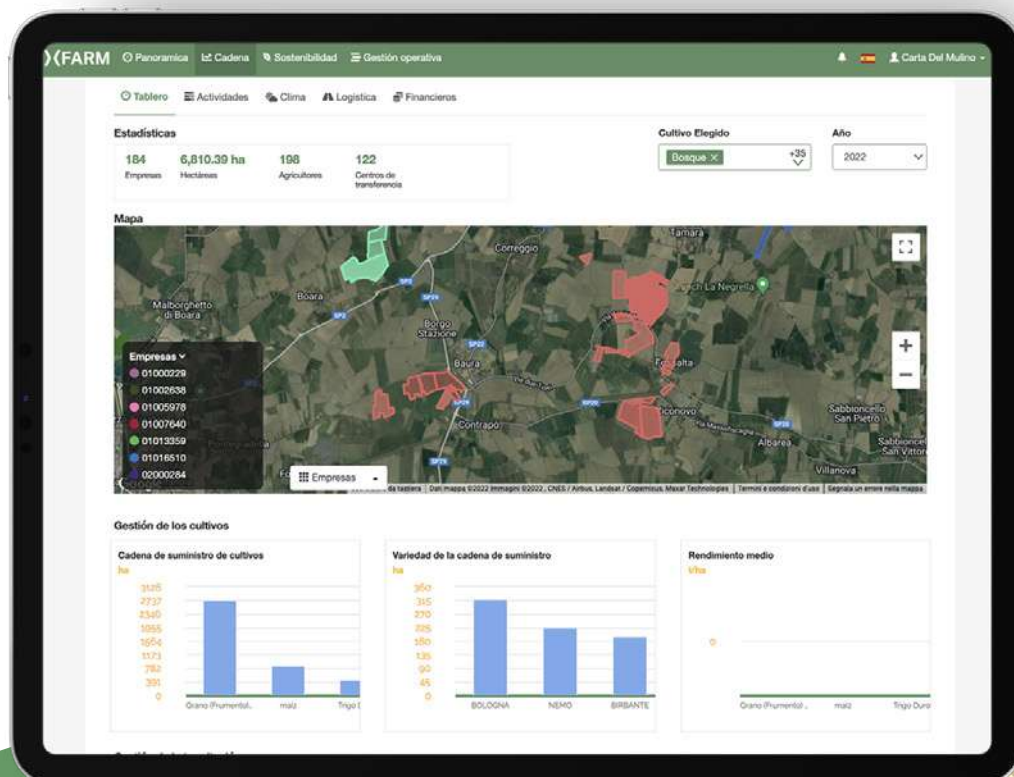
XFARM Panoramica Cadena Sostenibilidad Gestión operativa Carta Del Mulino

Tablero Actividades Clima Logistica Financieros

Estadísticas

184 Empresas
6,810.39 ha Hectáreas
198 Agricultores
122 Centros de transferencia

Cultivo Elegido
Bosque ×
+35

Año
2022

Mapa

Correggio
Tamara
Boara
Malborghetto di Boara
Borgo Stazione
Baura
La Negrella
Contrapo
Sabbioncello San Pietro
Albarea
Villanova
Sabbioncello San Vittore

Empresas
01000229
01002638
01005978
01007640
01013359
01016510
02000284

Empresas

Dati mappa ©2022 Immagini ©2022 , CNES / Airbus, Landsat / Copernicus, Maxar Technologies | Termini e condizioni d'uso | Segnala un errore nella mappa

Gestión de los cultivos

Cadena de suministro de cultivos
ha
3125
2737
2346
1955
1564
1173
782
391
0
Grano (Frumento)... mais Trigo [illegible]

Variedad de la cadena de suministro
ha
360
315
270
225
180
135
90
45
0
BOLOGNA NEMO BIRBANTE

Rendimiento medio
t/ha
0
Grano (Frumento)... mais Trigo Duro